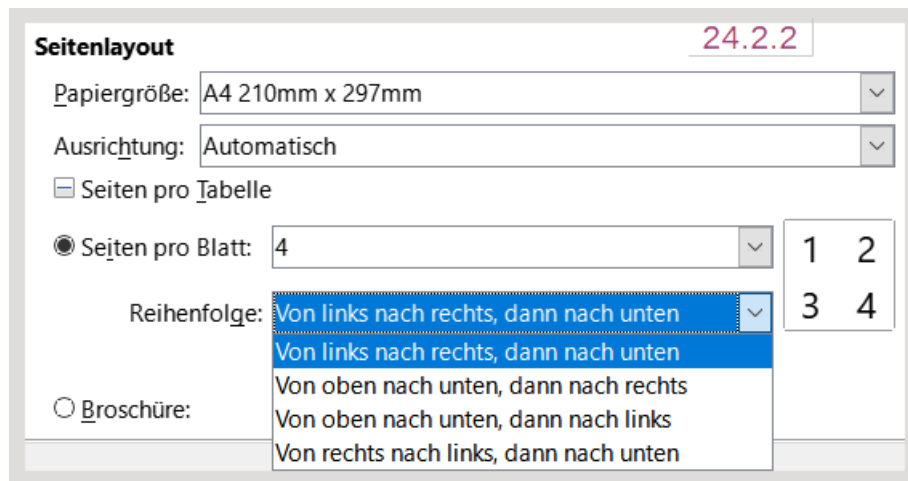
Seitenlayout

24.2.2

Papiergröße: A4 210mm x 297mm

Ausrichtung: Automatisch

Seiten pro Tabelle

Seiten pro Blatt: 4

1 2
3 4

Reihenfolge: Von links nach rechts, dann nach unten

Von links nach rechts, dann nach unten
Von oben nach unten, dann nach rechts
Von oben nach unten, dann nach links
Von rechts nach links, dann nach unten

Broschüre: